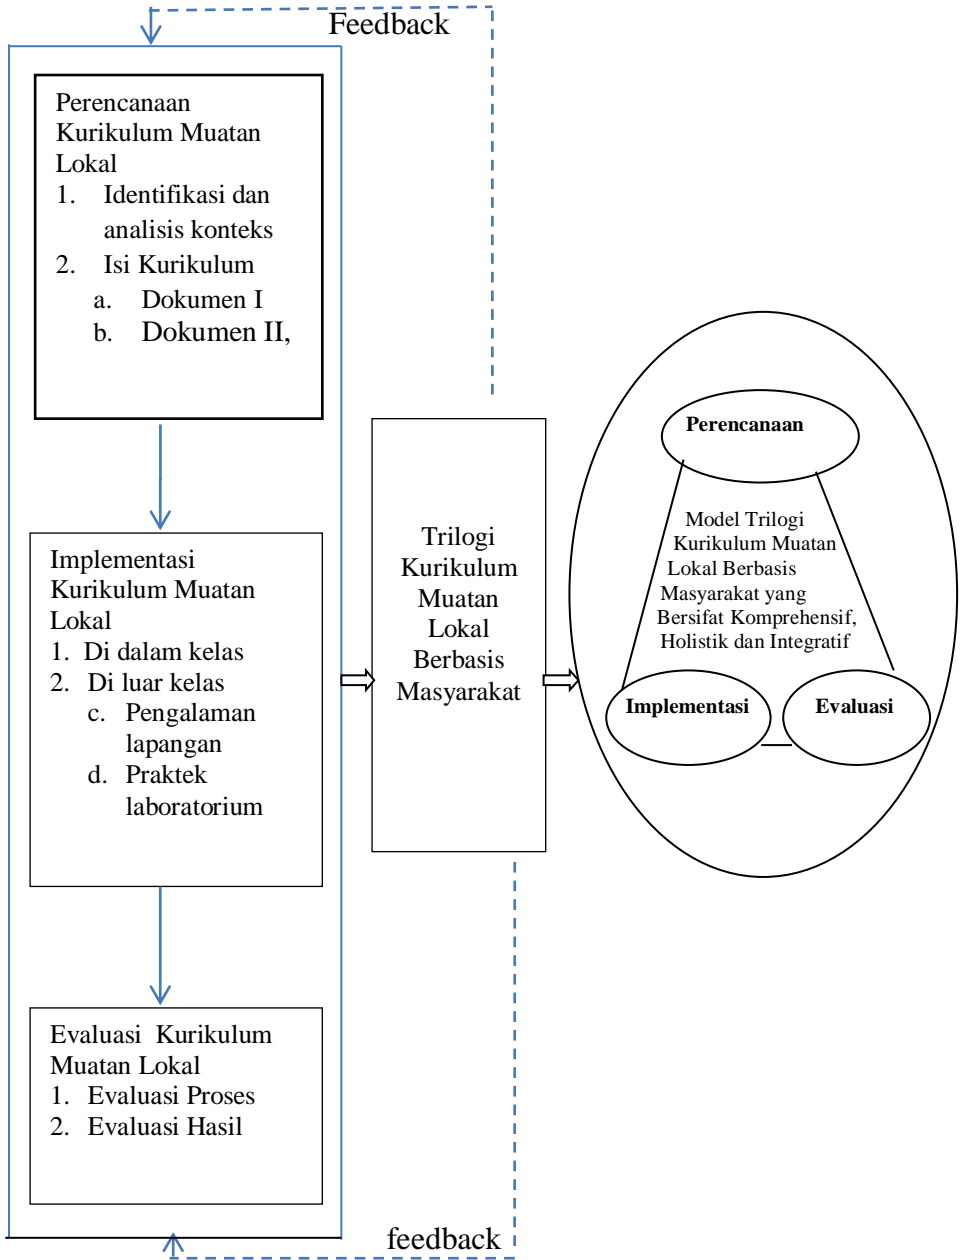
Feedback

Perencanaan Kurikulum Muatan Lokal
1. Identifikasi dan analisis konteks
2. Isi Kurikulum
a. Dokumen I
b. Dokumen II,

Implementasi Kurikulum Muatan Lokal
1. Di dalam kelas
2. Di luar kelas
c. Pengalaman lapangan
d. Praktek laboratorium

Evaluasi Kurikulum Muatan Lokal
1. Evaluasi Proses
2. Evaluasi Hasil

Trilogi Kurikulum Muatan Lokal Berbasis Masyarakat

Perencanaan

Model Trilogi Kurikulum Muatan Lokal Berbasis Masyarakat yang Bersifat Komprehensif, Holistik dan Integratif

Implementasi

Evaluasi

feedback